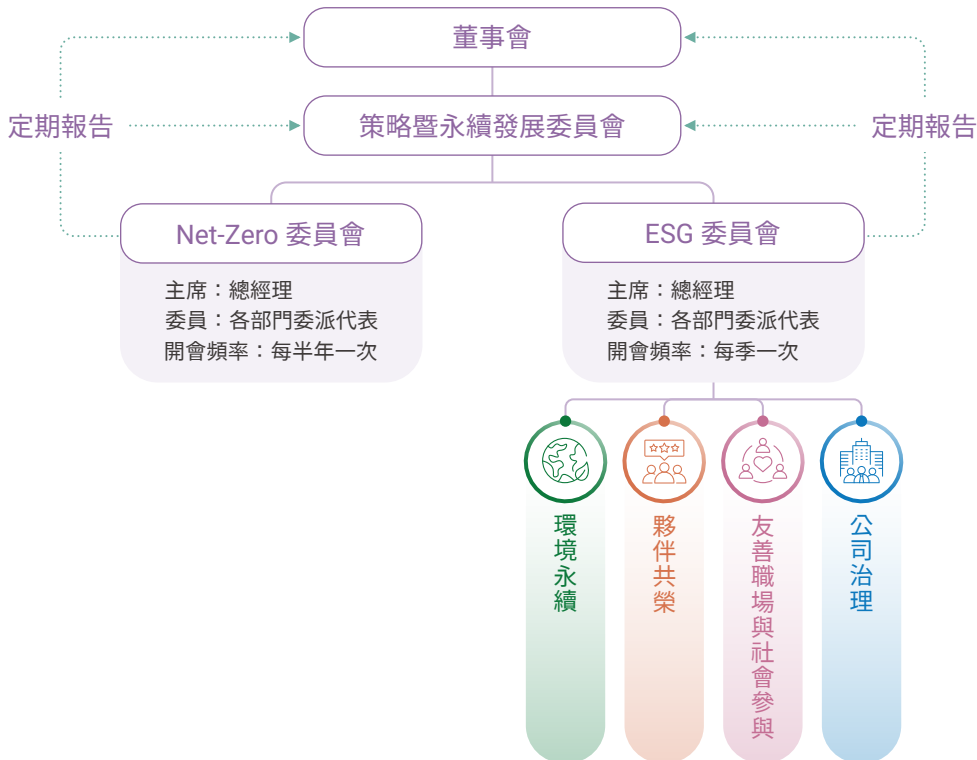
董事會

定期報告

策略暨永續發展委員會

定期報告

Net-Zero 委員會

主席：總經理
委員：各部門委派代表
開會頻率：每半年一次

ESG 委員會

主席：總經理
委員：各部門委派代表
開會頻率：每季一次

環境永續

夥伴共榮

友善職場與社會參與

公司治理